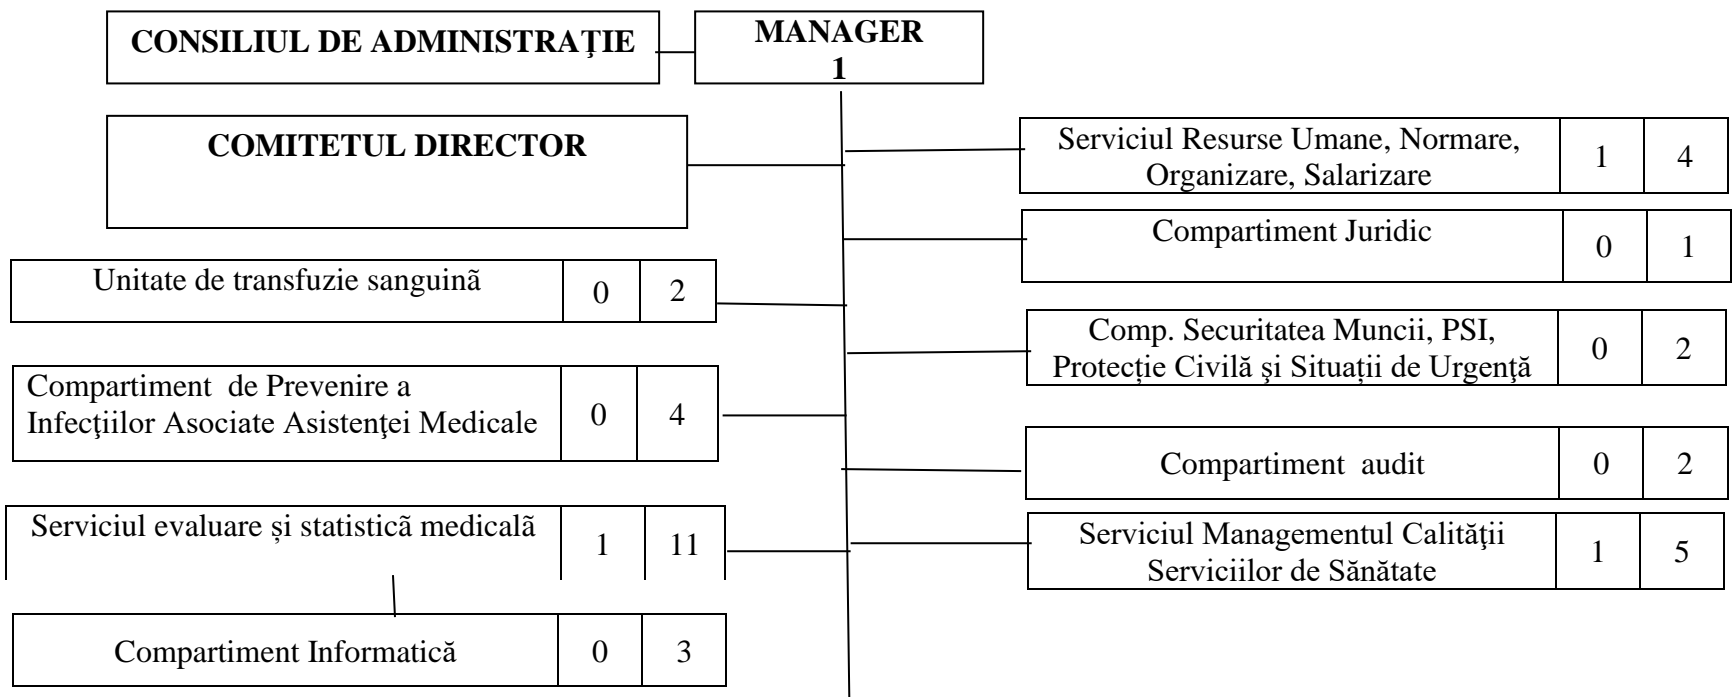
CONSILIUL DE ADMINISTRAȚIE

MANAGER
1

COMITETUL DIRECTOR

Serviciul Resurse Umane, Normare, Organizare, Salarizare | 1 | 4

Compartiment Juridic | 0 | 1

Unitate de transfuzie sanguină | 0 | 2

Comp. Securitatea Muncii, PSI, Protecție Civilă şi Situații de Urgenţă | 0 | 2

Compartiment de Prevenire a Infecţiilor Asociate Asistenţei Medicale | 0 | 4

Compartiment audit | 0 | 2

Serviciul evaluare și statistică medicală | 1 | 11

Serviciul Managementul Calității Serviciilor de Sănătate | 1 | 5

Compartiment Informatică | 0 | 3